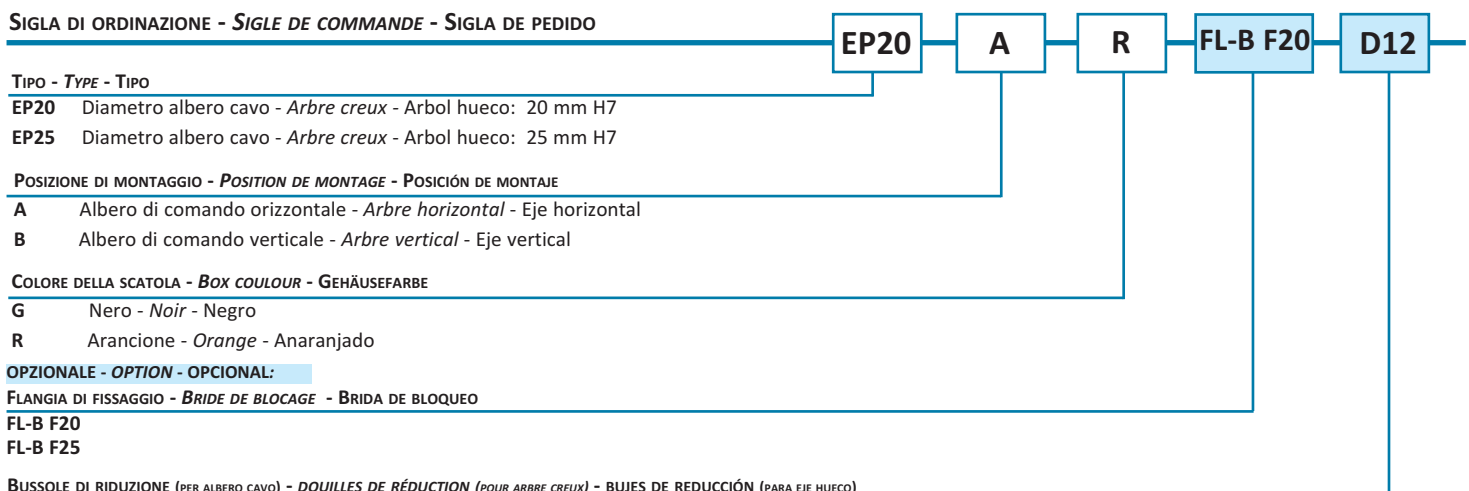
SIGLA DI ORDINAZIONE - *SIGLE DE COMMANDE* - SIGLA DE PEDIDO

EP20 A R FL-B F20 D12

TIPO - *TYPE* - TIPO

**EP20** Diametro albero cavo - *Arbre creux* - Arbol hueco: 20 mm H7

**EP25** Diametro albero cavo - *Arbre creux* - Arbol hueco: 25 mm H7

POSIZIONE DI MONTAGGIO - *POSITION DE MONTAGE* - POSICIÓN DE MONTAJE

**A** Albero di comando orizzontale - *Arbre horizontal* - Eje horizontal

**B** Albero di comando verticale - *Arbre vertical* - Eje vertical

COLORE DELLA SCATOLA - *BOX COULOUR* - GEHÄUSEFARBE

**G** Nero - *Noir* - Negro

**R** Arancione - *Orange* - Anaranjado

OPZIONALE - *OPTION* - OPCIONAL:

FLANGIA DI FISSAGGIO - *BRIDE DE BLOCAGE* - BRIDA DE BLOQUEO

FL-B F20

FL-B F25

BUSSOLE DI RIDUZIONE (PER ALBERO CAVO) - *DOUILLES DE RÉDUCTION (POUR ARBRE CREUX)* - BUJES DE REDUCCIÓN (PARA EJE HUECO)